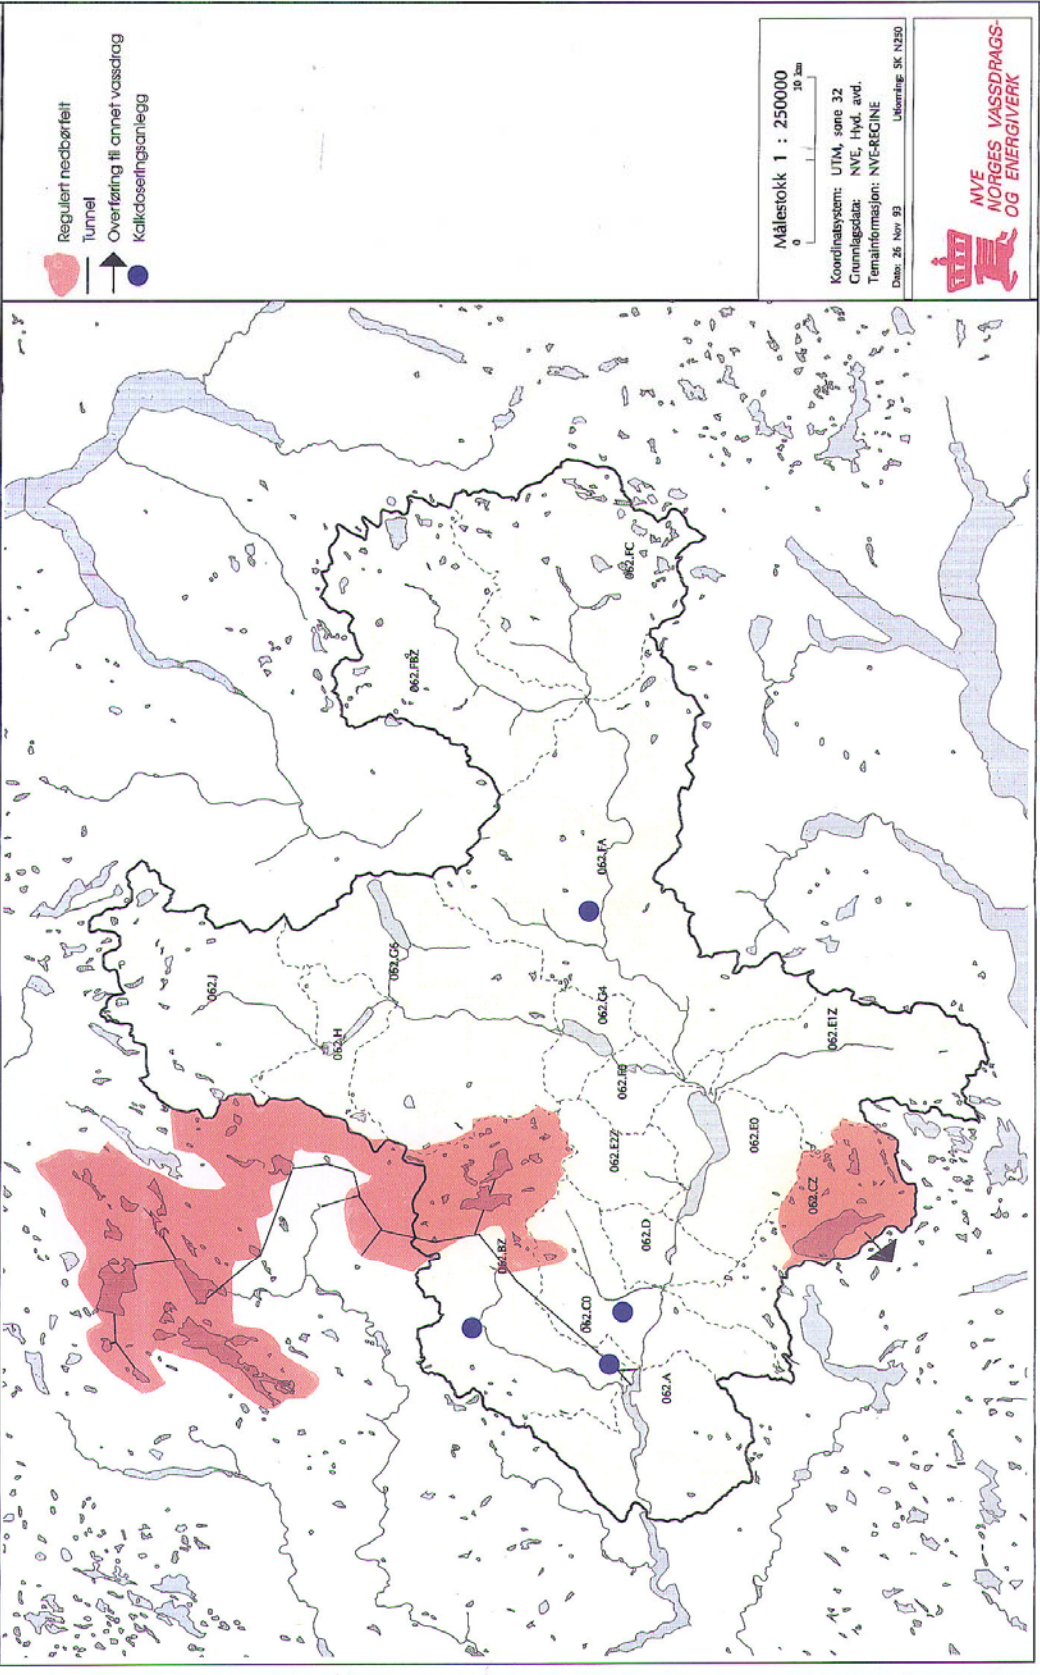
Regulert nedbørfelt
Tunnel
Overføring til annet vassdrag
Kalkdoseringsanlegg

Målestokk 1 : 250000
0 10 km

Koordinatsystem: UTM, sone 32
Grunnlagsdata: NVE, Hyd. avd.
Temainformasjon: NVE-REGINE
Dato: 26 Nov 93
Utforming: SK N250

NVE
NORGES VASSDRAGS-
OG ENERGIVERK

062.FC
062.FBZ
062.FA
062.G5
062.J
062.H
062.G4
062.F0
062.E1Z
062.E2Z
062.E0
062.D
062.CZ
062.BZ
062.C0
062.A